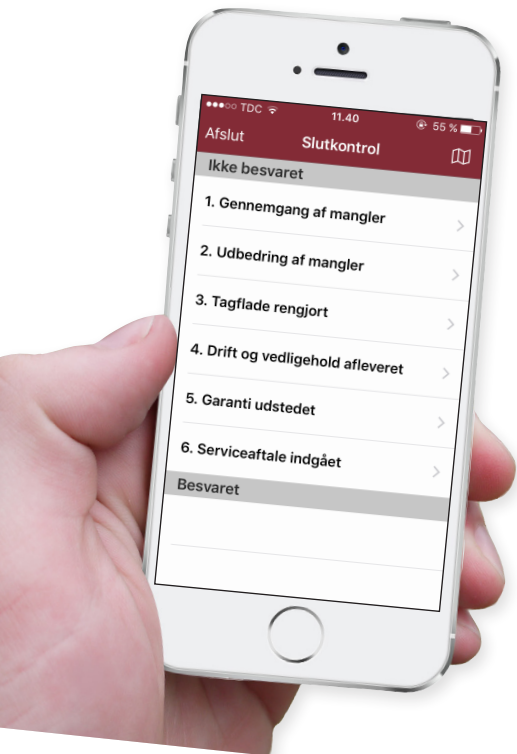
●●●○○ TDC
11.40
55 %
Afslut
Slutkontrol
Ikke besvaret
1. Gennemgang af mangler
2. Udbedring af mangler
3. Tagflade rengjort
4. Drift og vedligehold afleveret
5. Garanti udstedet
6. Serviceaftale indgået
Besvaret